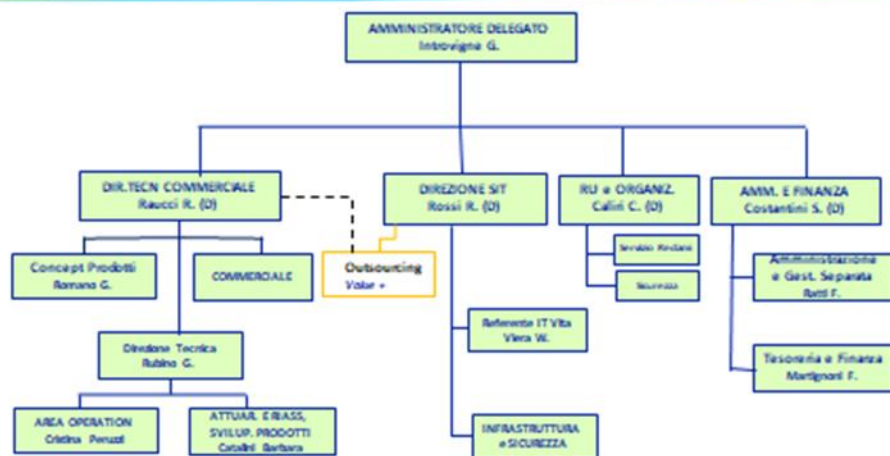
AMMINISTRATORE DELEGATO
Introvigne G.

DIR.TECN COMMERCIALE
Raucci R. (D)

DIREZIONE SIT
Rossi R. (D)

RU e ORGANIZ.
Caliri C. (D)

AMM. E FINANZA
Costantini S. (D)

Concept Prodotti
Romano G.

COMMERCIALE

Outsourcing
Value +

Servizio Risdiani

Sicurezza

Amministrazione e Gest. Separata
Ratti F.

Referente IT Vita
Viera W.

Tesoreria e Finanza
Martignoni F.

Direzione Tecnica
Rubino G.

AREA OPERATION
Cristina Peruzzi

ATTUAR. E RIASS. SVILUP. PRODOTTI
Catalini Barbara

INFRASTRUTTURA e SICUREZZA